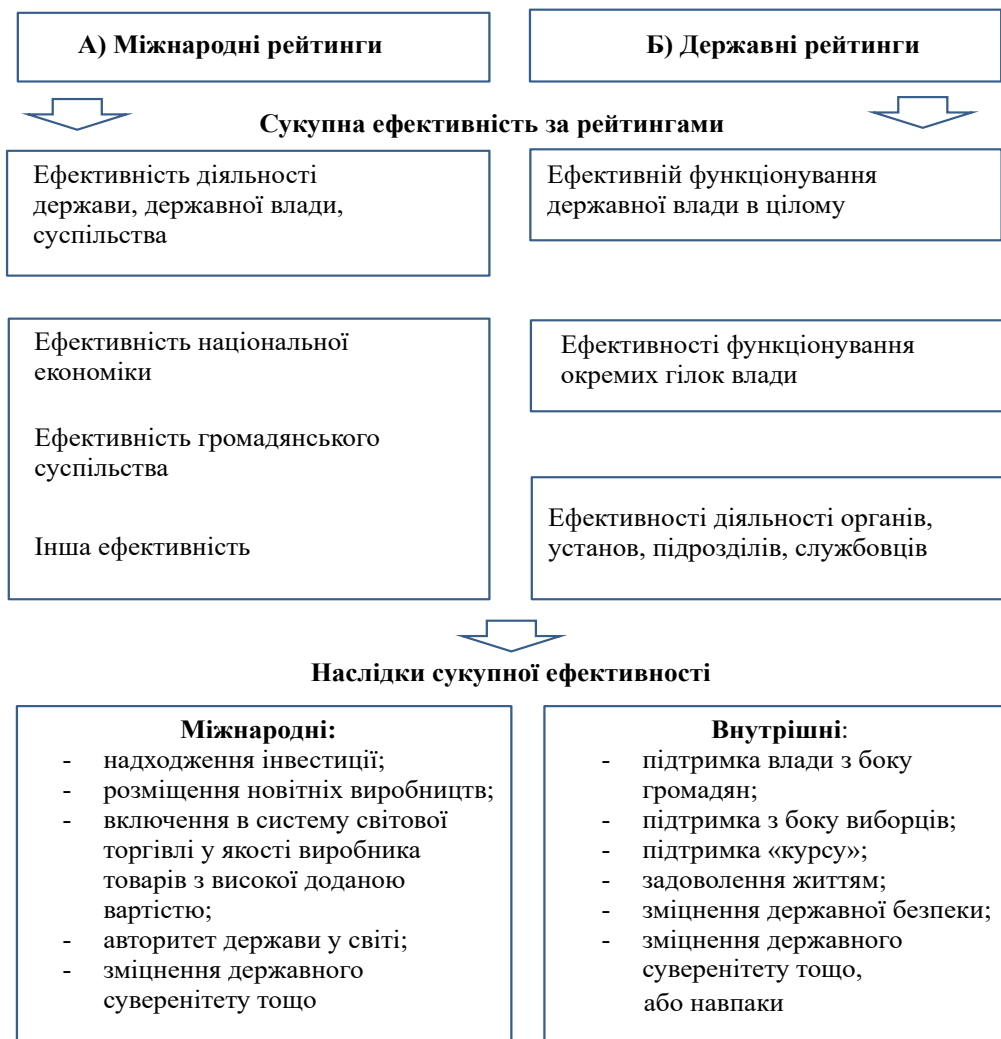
А) Міжнародні рейтинги

Б) Державні рейтинги

Сукупна ефективність за рейтингами

Ефективність діяльності держави, державної влади, суспільства

Ефективній функціонування державної влади в цілому

Ефективність національної економіки

Ефективність громадянського суспільства

Інша ефективність

Ефективності функціонування окремих гілок влади

Ефективності діяльності органів, установ, підрозділів, службовців

Наслідки сукупної ефективності

Міжнародні:
- надходження інвестиції;
- розміщення новітніх виробництв;
- включення в систему світової торгівлі у якості виробника товарів з високої доданою вартістю;
- авторитет держави у світі;
- зміцнення державного суверенітету тощо

Внутрішні:
- підтримка влади з боку громадян;
- підтримка з боку виборців;
- підтримка «курсу»;
- задоволення життям;
- зміцнення державної безпеки;
- зміцнення державного суверенітету тощо,
або навпаки